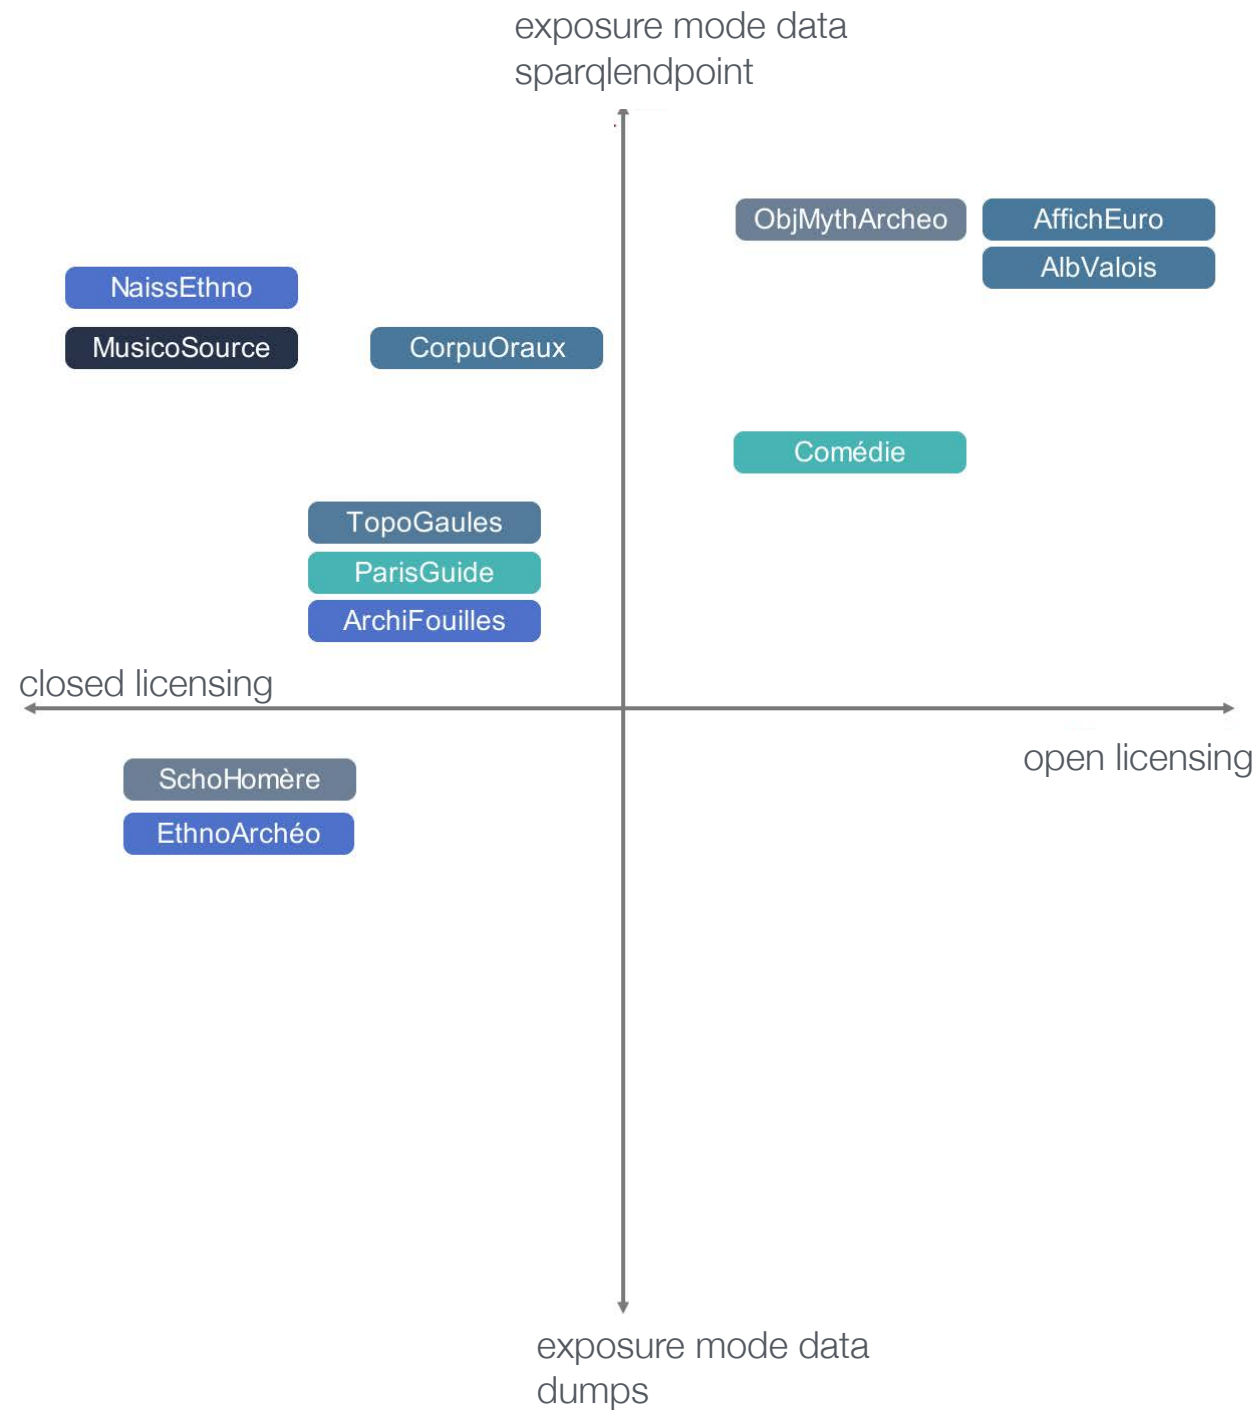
exposure mode data sparqlendpoint

ObjMythArcheo

AffichEuro

AlbValois

NaissEthno

MusicoSource

CorpuOraux

Comédie

TopoGaules

ParisGuide

ArchiFouilles

closed licensing

open licensing

SchoHomère

EthnoArchéo

exposure mode data dumps